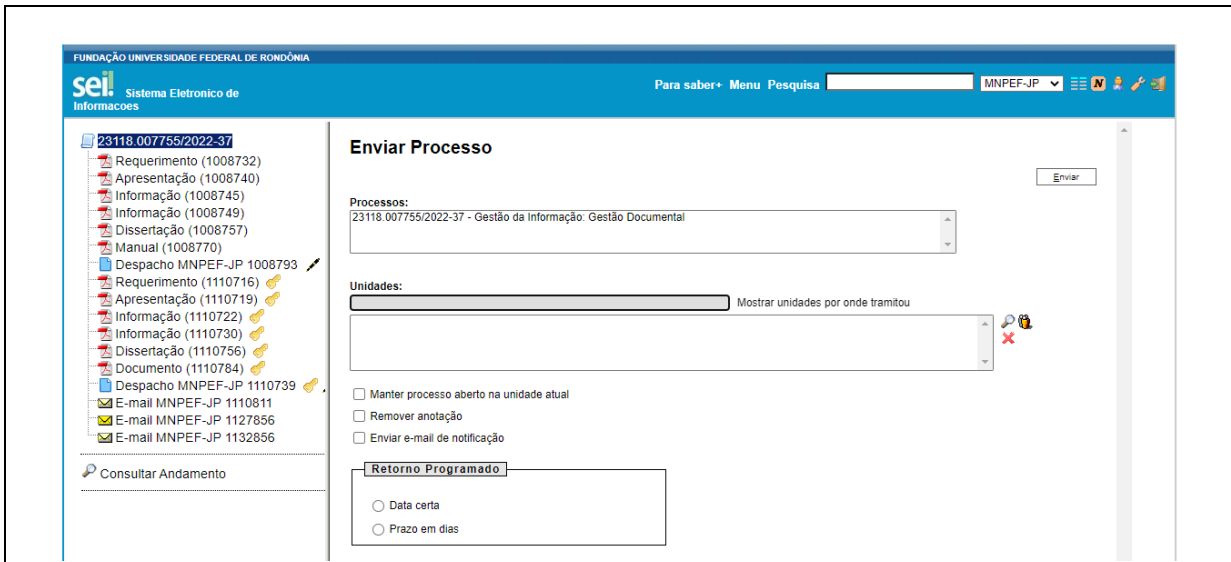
FUNDAÇÃO UNIVERSIDADE FEDERAL DE RONDÔNIA

sei! Sistema Eletronico de Informacoes

Para saber+ Menu Pesquisa MNPEF-JP

23118.007755/2022-37
Requerimento (1008732)
Apresentação (1008740)
Informação (1008745)
Informação (1008749)
Dissertação (1008757)
Manual (1008770)
Despacho MNPEF-JP 1008793
Requerimento (1110716)
Apresentação (1110719)
Informação (1110722)
Informação (1110730)
Dissertação (1110756)
Documento (1110784)
Despacho MNPEF-JP 1110739
E-mail MNPEF-JP 1110811
E-mail MNPEF-JP 1127856
E-mail MNPEF-JP 1132856

Consultar Andamento

Enviar Processo

Enviar

Processos:
23118.007755/2022-37 - Gestão da Informação: Gestão Documental

Unidades:
Mostrar unidades por onde tramitou

Manter processo aberto na unidade atual
Remover anotação
Enviar e-mail de notificação

Retorno Programado
Data certa
Prazo em dias